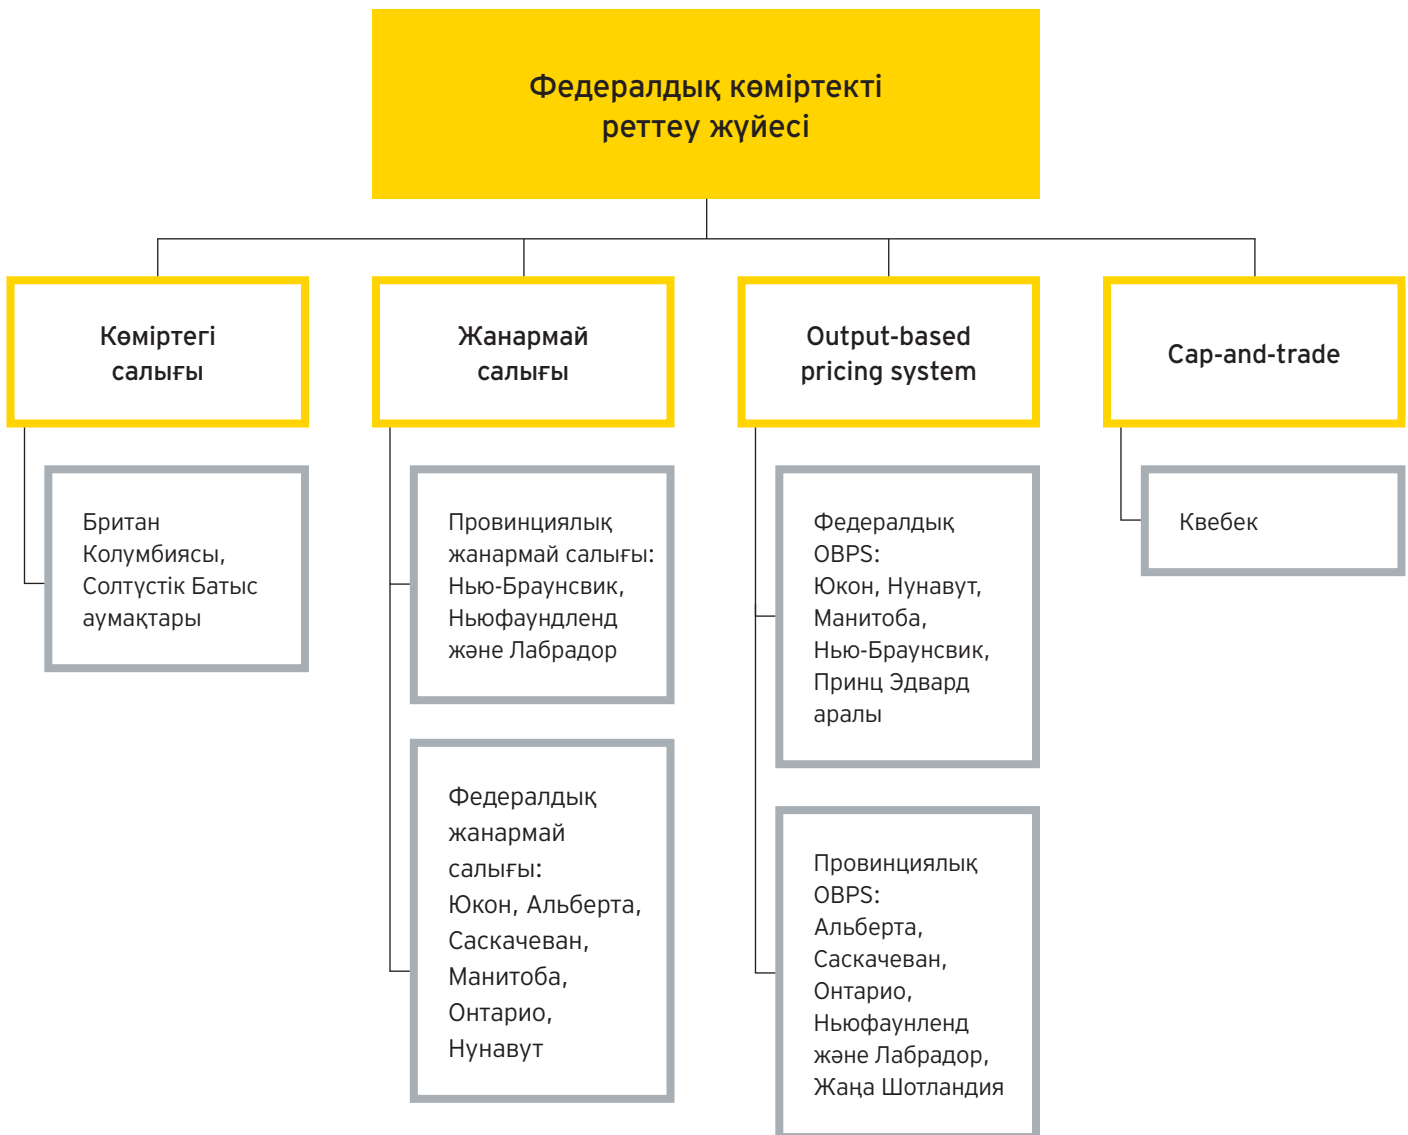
Федералдық көміртекті реттеу жүйесі

Көміртегі салығы

Британ Колумбиясы, Солтүстік Батыс аумақтары

Жанармай салығы

Провинциялық жанармай салығы: Нью-Браунсвик, Ньюфаундленд және Лабрадор

Федералдық жанармай салығы: Юкон, Альберта, Саскачеван, Манитоба, Онтарио, Нунавут

Output-based pricing system

Федералдық OBPS: Юкон, Нунавут, Манитоба, Нью-Браунсвик, Принц Эдвард аралы

Провинциялық OBPS: Альберта, Саскачеван, Онтарио, Ньюфаунленд және Лабрадор, Жаңа Шотландия

Cap-and-trade

Квебек